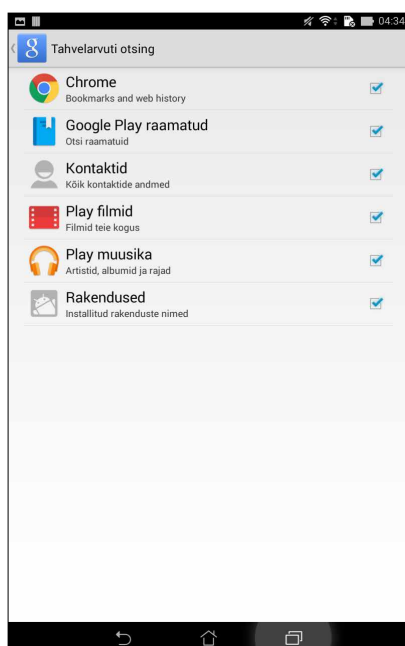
04:34

Tahvelarvuti otsing

Chrome
Bookmarks and web history

Google Play raamatud
Otsi raamatuid

Kontaktid
Kõik kontaktide andmed

Play filmid
Filmid teie kogus

Play muusika
Artistid, albumid ja rajad

Rakendused
Installitud rakenduste nimed